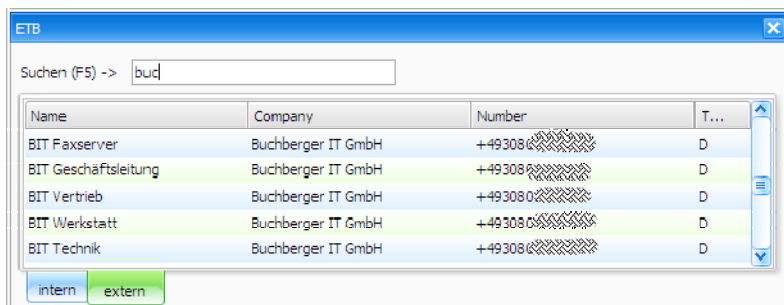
ETB

Suchen (F5) -> buc

| Name | Company | Number | T... |
|---|---|---|---|
| BIT Faxserver | Buchberger IT GmbH | +493080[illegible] | D |
| BIT Geschäftsleitung | Buchberger IT GmbH | +493080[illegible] | D |
| BIT Vertrieb | Buchberger IT GmbH | +493080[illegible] | D |
| BIT Werkstatt | Buchberger IT GmbH | +493080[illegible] | D |
| BIT Technik | Buchberger IT GmbH | +493080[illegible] | D |

intern extern